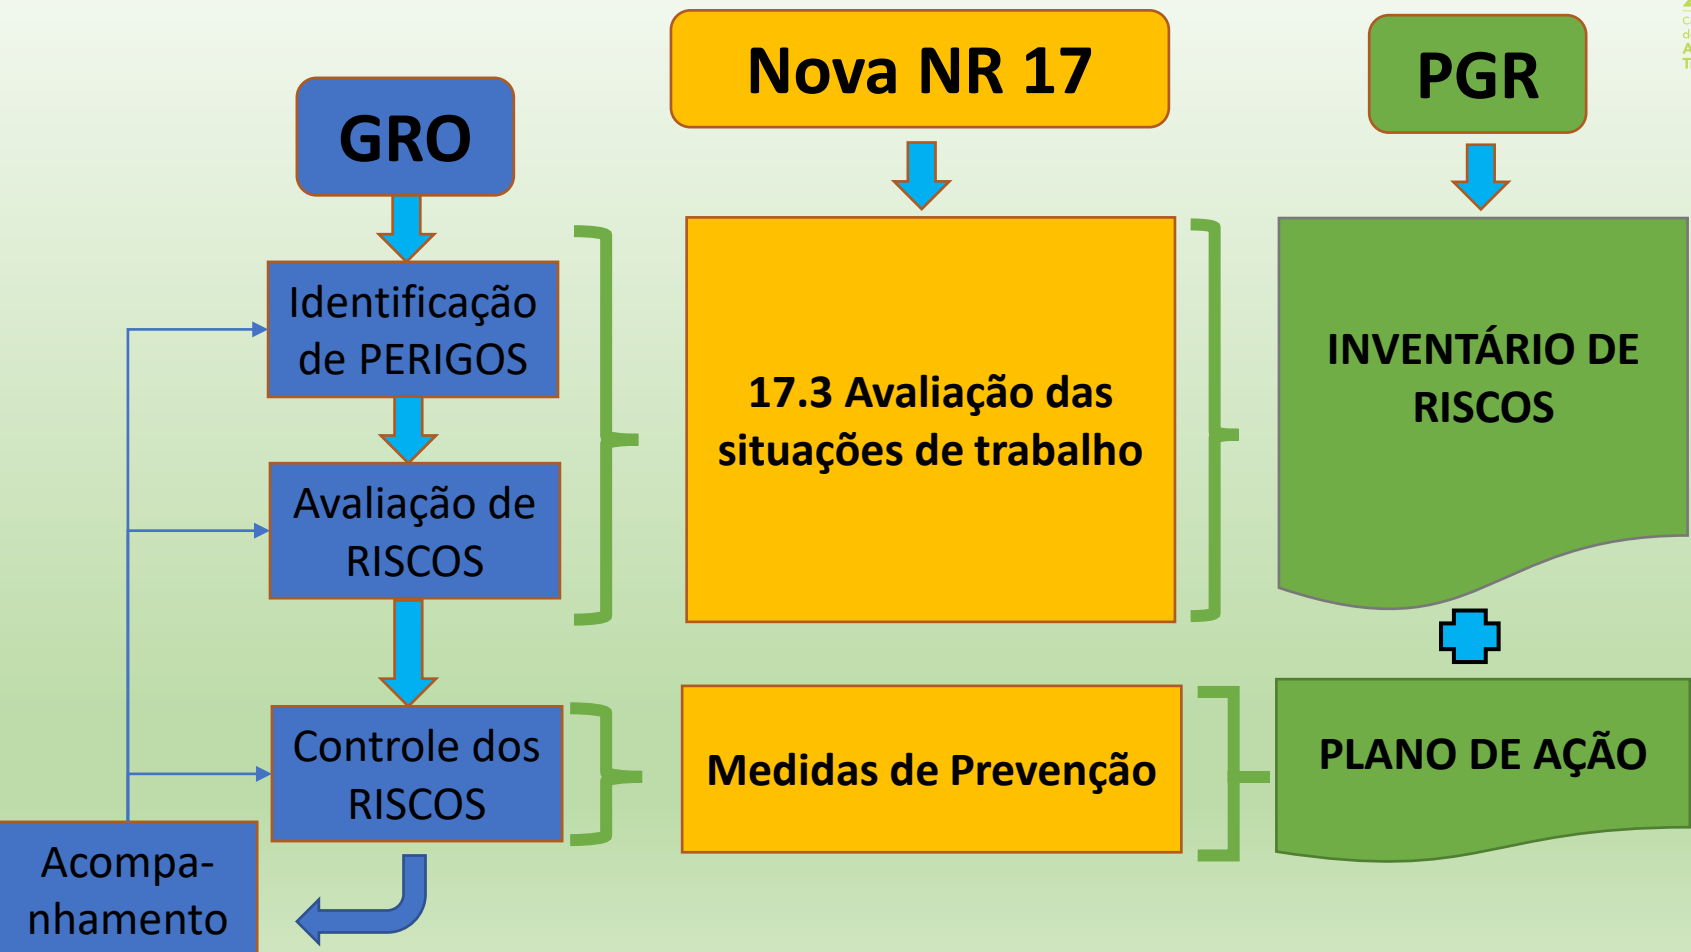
GRO

Nova NR 17

PGR

Identificação de PERIGOS

Avaliação de RISCOS

Controle dos RISCOS

Acompanhamento

17.3 Avaliação das situações de trabalho

Medidas de Prevenção

INVENTÁRIO DE RISCOS

PLANO DE AÇÃO